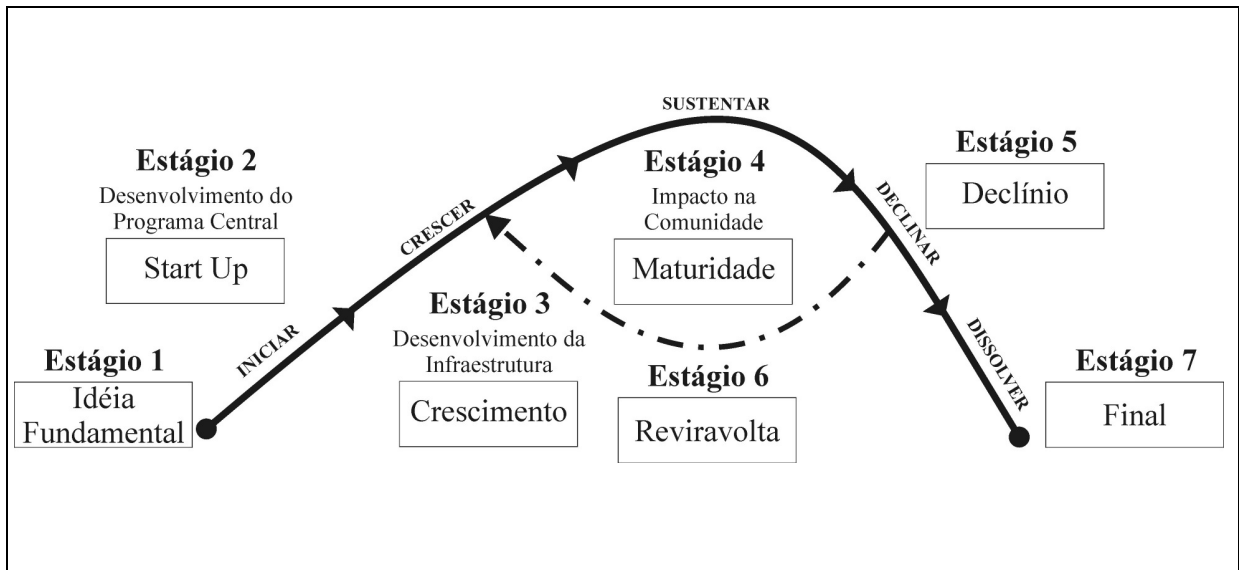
SUSTENTAR

Estágio 2
Desenvolvimento do Programa Central
Start Up

Estágio 4
Impacto na Comunidade
Maturidade

Estágio 5
Declínio

CRESCER

DECLINAR

Estágio 3
Desenvolvimento da Infraestrutura
Crescimento

Estágio 1
Idéia Fundamental

INICIAR

Estágio 6
Reviravolta

DISSOLVER

Estágio 7
Final